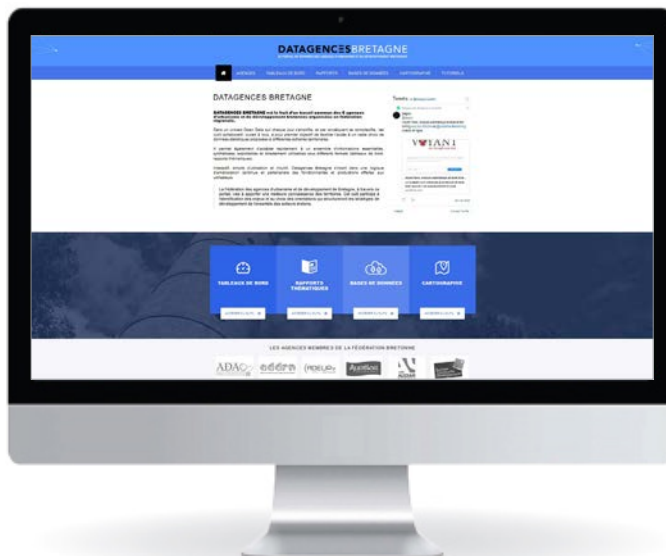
DATAGENCESBRETAGNE

AGENCES TABLEAUX DE BORD RAPPORTS BASES DE DONNÉES CARTOGRAPHIE TUTORIELS

DATAGENCES BRETAGNE

DATAGENCES BRETAGNE est le fruit d'un travail commun des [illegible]

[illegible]

Tweets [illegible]

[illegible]

VOYANI

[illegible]

TABLEAUX DE BORD

RAPPORTS THÉMATIQUES

BASES DE DONNÉES

CARTOGRAPHIE

LES AGENCES MEMBRES DE LA FÉDÉRATION BRETONNE

ADAO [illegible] (ADEUPa) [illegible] AUDIAR